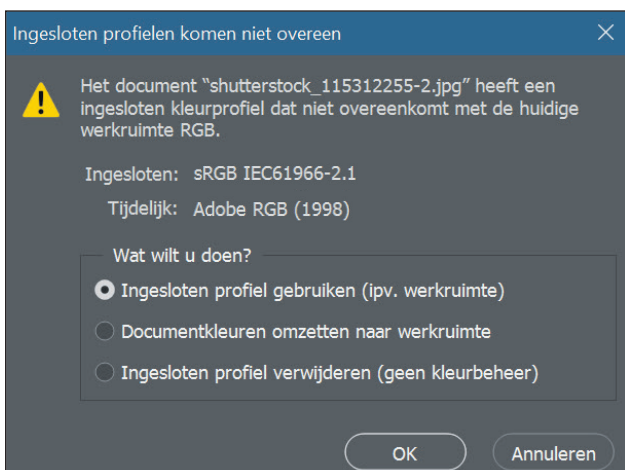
Ingesloten profielen komen niet overeen

Het document “shutterstock_115312255-2.jpg” heeft een ingesloten kleurprofiel dat niet overeenkomt met de huidige werkruimte RGB.

Ingesloten: sRGB IEC61966-2.1

Tijdelijk: Adobe RGB (1998)

Wat wilt u doen?

Ingesloten profiel gebruiken (ipv. werkruimte)

Documentkleuren omzetten naar werkruimte

Ingesloten profiel verwijderen (geen kleurbeheer)

OK

Annuleren